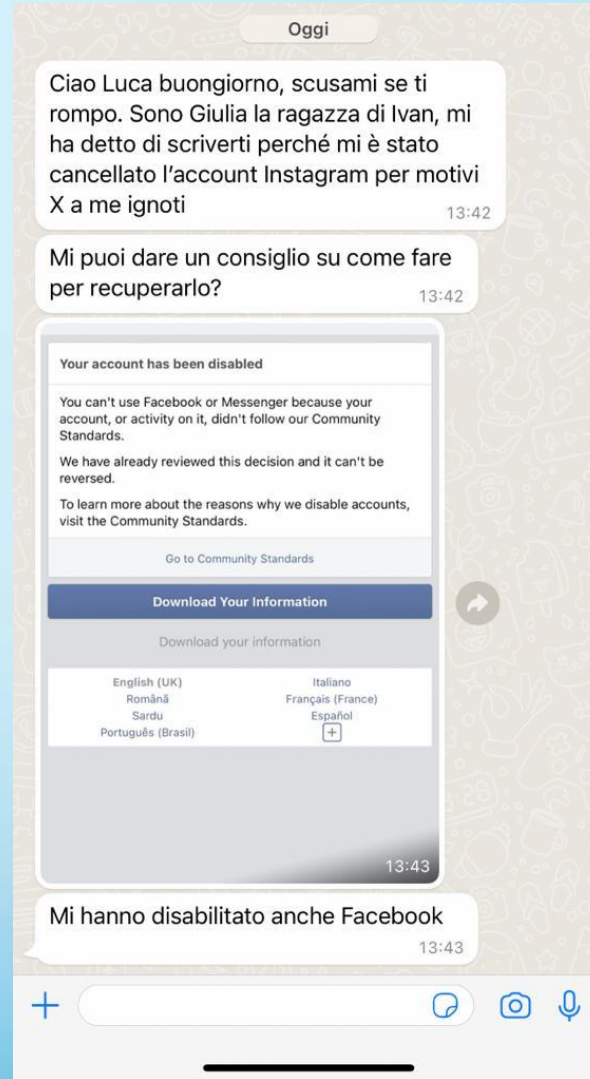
Oggi

Ciao Luca buongiorno, scusami se ti rompo. Sono Giulia la ragazza di Ivan, mi ha detto di scriverti perché mi è stato cancellato l'account Instagram per motivi X a me ignoti 13:42

Mi puoi dare un consiglio su come fare per recuperarlo? 13:42

Your account has been disabled

You can't use Facebook or Messenger because your account, or activity on it, didn't follow our Community Standards.

We have already reviewed this decision and it can't be reversed.

To learn more about the reasons why we disable accounts, visit the Community Standards.

Go to Community Standards

Download Your Information

Download your information

English (UK)
Italiano
Română
Français (France)
Sardu
Español
Português (Brasil)
+

13:43

Mi hanno disabilitato anche Facebook 13:43